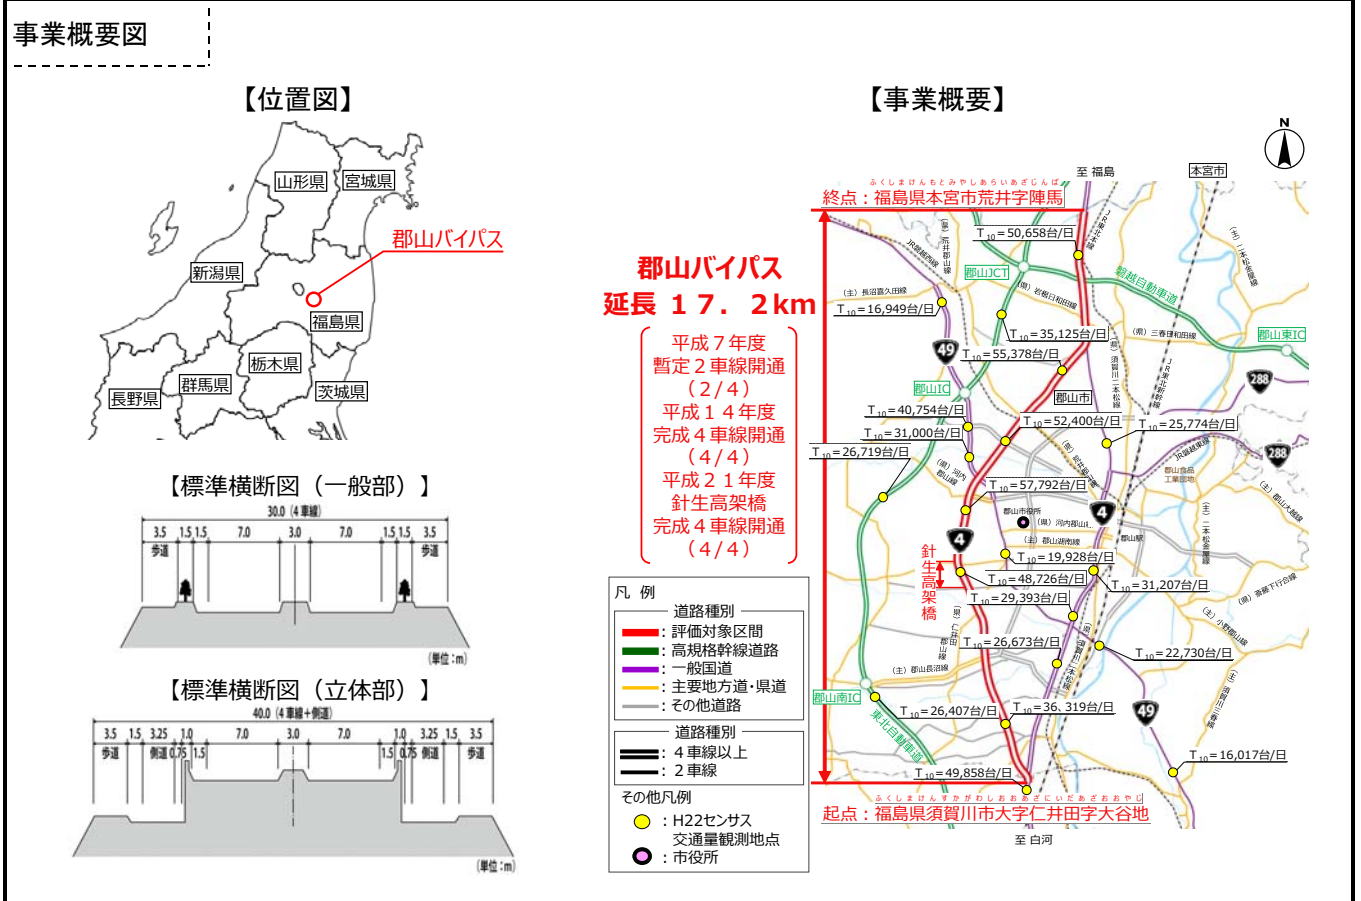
事業概要図

【位置図】

山形県 宮城県 郡山バイパス 新潟県 福島県 栃木県 群馬県 長野県 茨城県

【標準横断図（一般部）】

30.0（4車線）
3.5 1.5 1.5 7.0 3.0 7.0 1.5 1.5 3.5
歩道 歩道
（単位：m）

【標準横断図（立体部）】

40.0（4車線+側道）
3.5 1.5 3.25 1.0 7.0 3.0 7.0 1.0 3.25 1.5 3.5
歩道 側道 0.75 1.5 1.5 0.75 側道 歩道
（単位：m）

【事業概要】

郡山バイパス
延長 １７．２km

平成７年度
暫定２車線開通
（2/4）
平成１４年度
完成４車線開通
（4/4）
平成２１年度
針生高架橋
完成４車線開通
（4/4）

凡 例
道路種別
：評価対象区間
：高規格幹線道路
：一般国道
：主要地方道･県道
：その他道路
道路種別
：４車線以上
：２車線
その他凡例
：H22センサス 交通量観測地点
：市役所

至 福島
本宮市
ふくしまけんもとみやしあらいあざじんば
終点：福島県本宮市荒井字陣馬
$T_{10}$=50,658台/日
郡山JCT
磐越自動車道
（主）長沼喜久田線
$T_{10}$=16,949台/日
$T_{10}$=35,125台/日
（県）三春停車場線
郡山東IC
49
$T_{10}$=55,378台/日
郡山IC
郡山市
288
$T_{10}$=40,754台/日
$T_{10}$=52,400台/日
$T_{10}$=25,774台/日
$T_{10}$=31,000台/日
$T_{10}$=26,719台/日
288
$T_{10}$=57,792台/日
郡山市役所
4
4
針生高架橋
$T_{10}$=19,928台/日
$T_{10}$=48,726台/日
$T_{10}$=31,207台/日
$T_{10}$=29,393台/日
$T_{10}$=26,673台/日
$T_{10}$=22,730台/日
（主）郡山長沼線
郡山南IC
東北自動車道
$T_{10}$=26,407台/日
$T_{10}$=36,319台/日
49
$T_{10}$=16,017台/日
$T_{10}$=49,858台/日
ふくしまけんすかがわしおおあざにいだあざおおやじ
起点：福島県須賀川市大字仁井田字大谷地
至 白河